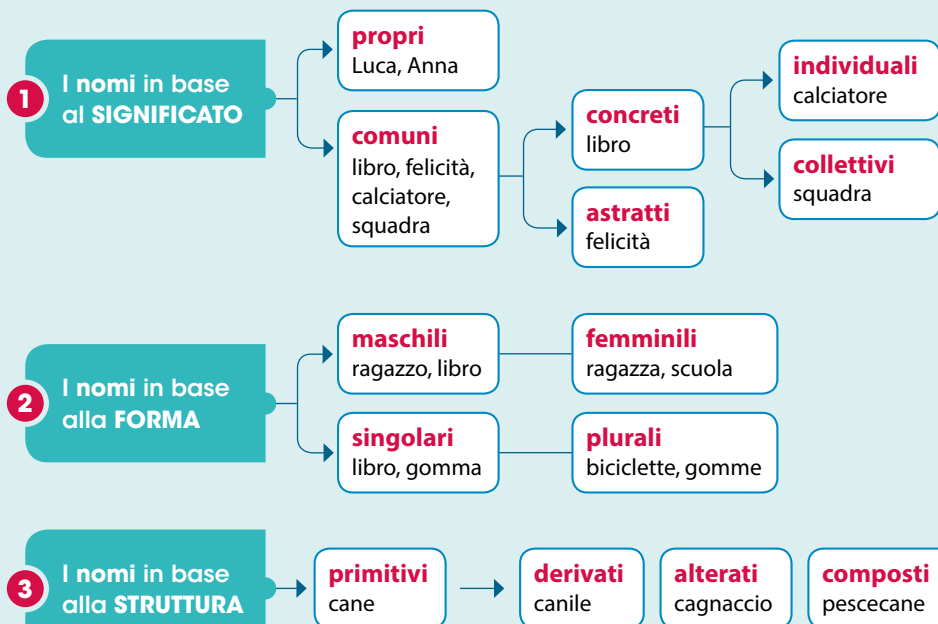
1 I nomi in base al SIGNIFICATO

propri
Luca, Anna

comuni
libro, felicità, calciatore, squadra

concreti
libro

astratti
felicità

individuali
calciatore

collettivi
squadra

2 I nomi in base alla FORMA

maschili
ragazzo, libro

femminili
ragazza, scuola

singolari
libro, gomma

plurali
biciclette, gomme

3 I nomi in base alla STRUTTURA

primitivi
cane

derivati
canile

alterati
cagnaccio

composti
pescecane